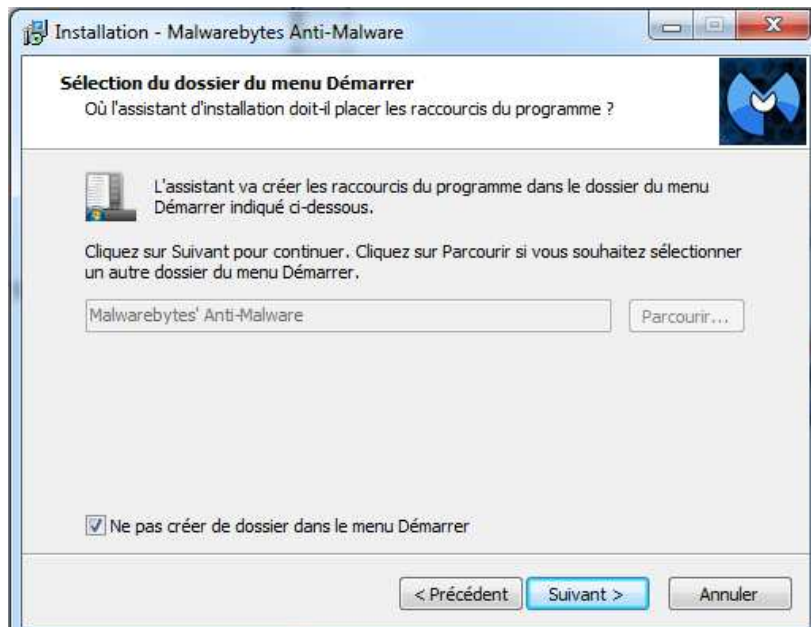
Installation - Malwarebytes Anti-Malware

Sélection du dossier du menu Démarrer
Où l'assistant d'installation doit-il placer les raccourcis du programme ?

L'assistant va créer les raccourcis du programme dans le dossier du menu Démarrer indiqué ci-dessous.

Cliquez sur Suivant pour continuer. Cliquez sur Parcourir si vous souhaitez sélectionner un autre dossier du menu Démarrer.

Malwarebytes' Anti-Malware

Parcourir...

Ne pas créer de dossier dans le menu Démarrer

< Précédent

Suivant >

Annuler